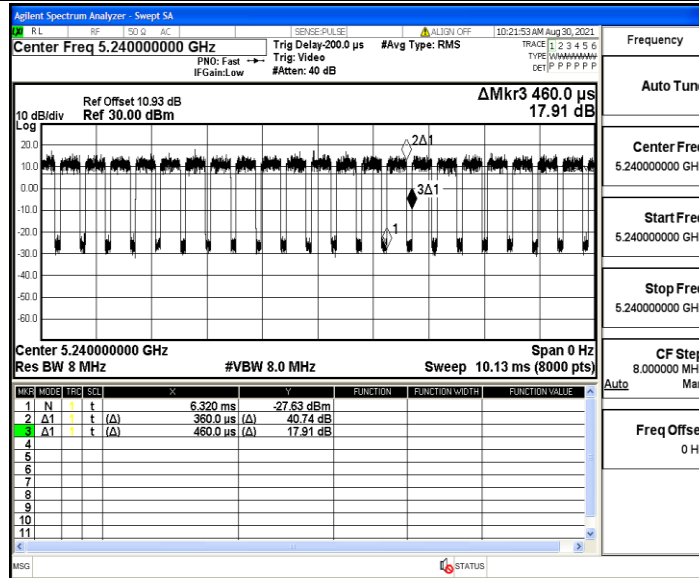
Agilent Spectrum Analyzer - Swept SA
RL RF 50 Ω AC SENSE:PULSE ALIGN OFF 10:21:53 AM Aug 30, 2021
Center Freq 5.240000000 GHz
PNO: Fast IFGain:Low
Trig Delay-200.0 µs Trig: Video #Atten: 40 dB
#Avg Type: RMS
TRACE 1 2 3 4 5 6 TYPE W W W W W W DET P P P P P P
Frequency

Ref Offset 10.93 dB
10 dB/div Ref 30.00 dBm
Log
ΔMkr3 460.0 µs
17.91 dB

20.0
10.0
0.00
-10.0
-20.0
-30.0
-40.0
-50.0
-60.0
2Δ1
3Δ1
1

Center 5.240000000 GHz
Res BW 8 MHz
#VBW 8.0 MHz
Span 0 Hz
Sweep 10.13 ms (8000 pts)

| MKR | MODE | TRC | SCL | X | | Y | | FUNCTION | FUNCTION WIDTH | FUNCTION VALUE |
|---|---|---|---|---|---|---|---|---|---|---|
| 1 | N | 1 | t | | 6.320 ms | | -27.63 dBm | | | |
| 2 | Δ1 | 1 | t | (Δ) | 360.0 µs | (Δ) | 40.74 dB | | | |
| 3 | Δ1 | 1 | t | (Δ) | 460.0 µs | (Δ) | 17.91 dB | | | |
| 4 | | | | | | | | | | |
| 5 | | | | | | | | | | |
| 6 | | | | | | | | | | |
| 7 | | | | | | | | | | |
| 8 | | | | | | | | | | |
| 9 | | | | | | | | | | |
| 10 | | | | | | | | | | |
| 11 | | | | | | | | | | |

Auto Tun
Center Fre
5.240000000 GH
Start Fre
5.240000000 GH
Stop Fre
5.240000000 GH
CF Ste
8.000000 MH
Auto Ma
Freq Offse
0 H

MSG
STATUS